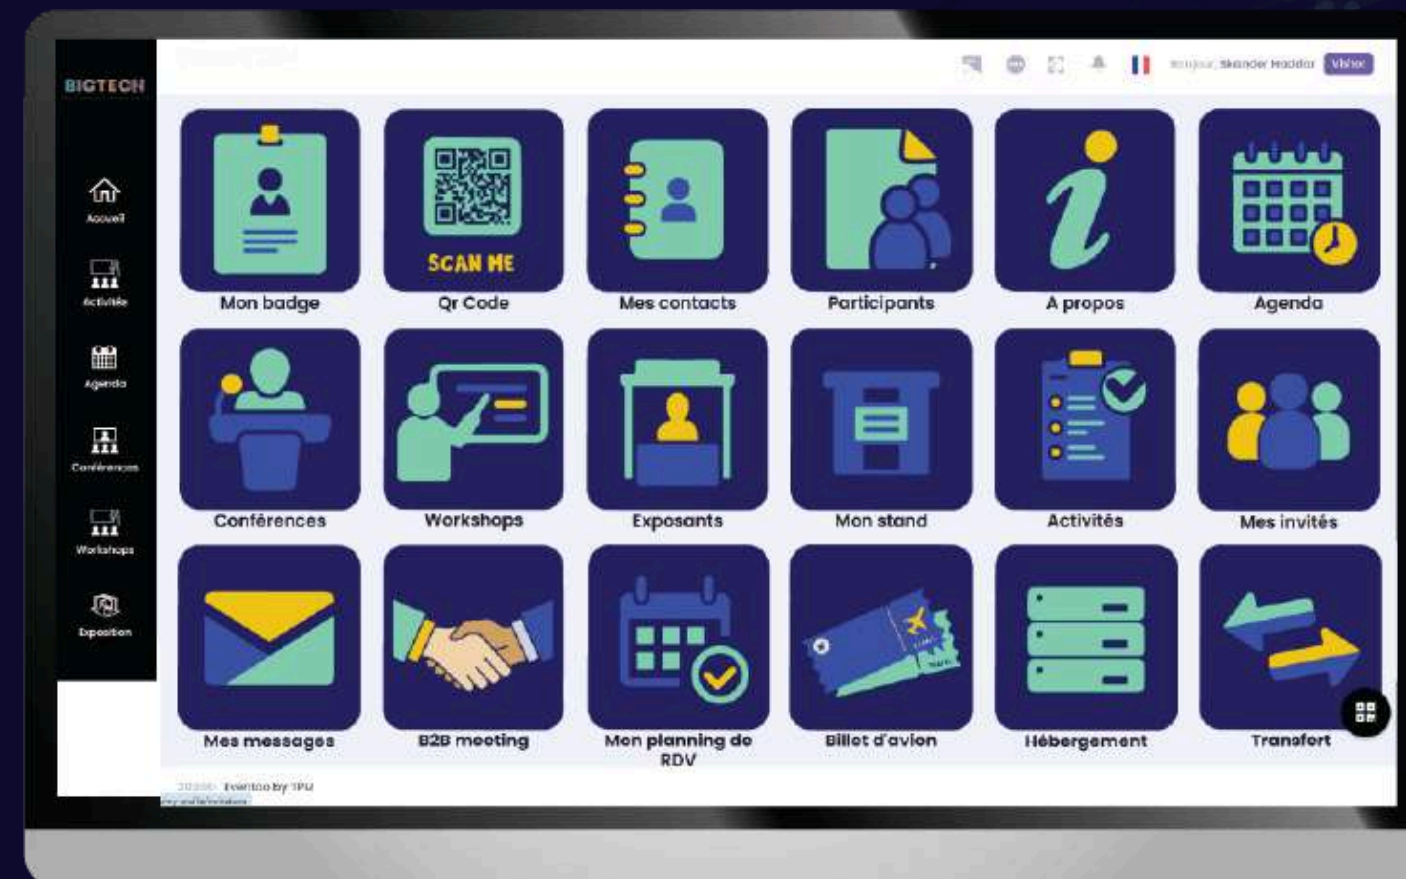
BIGTECH

Accueil
Activités
Agenda
Conférences
Workshops
Exposition

Bonjour, Skander Haddar Visiter

SCAN ME

Mon badge
Qr Code
Mes contacts
Participants
A propos
Agenda
Conférences
Workshops
Exposants
Mon stand
Activités
Mes invités
Mes messages
B2B meeting
Mon planning de RDV
Billet d'avion
Hébergement
Transfert

2023 © Eventoo by TPU